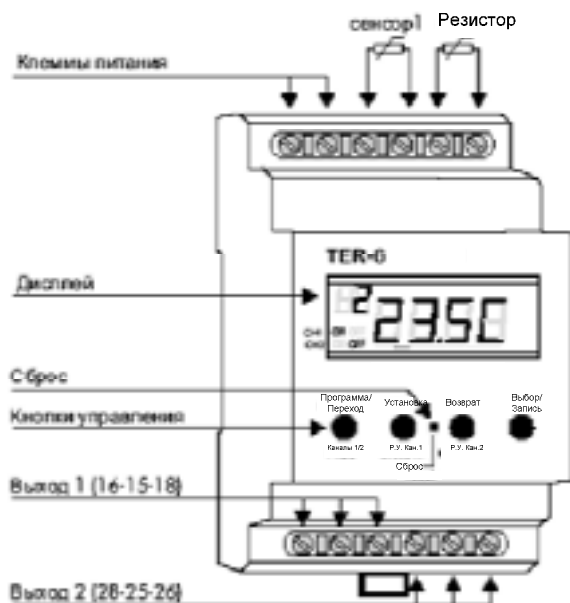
сенсор1 Резистор

Клеммы питания

TER-6

Дисплей

2 23.5C

CH1
CH2
ON
OFF

Сброс

Кнопки управления

Программа/ Переход
Каналы 1/2

Установка
Р.У. Кан.1

Возврат
Р.У. Кан.2

Выбор/ Запись

Сброс

Выход 1 (16-15-18)

Выход 2 (28-25-26)